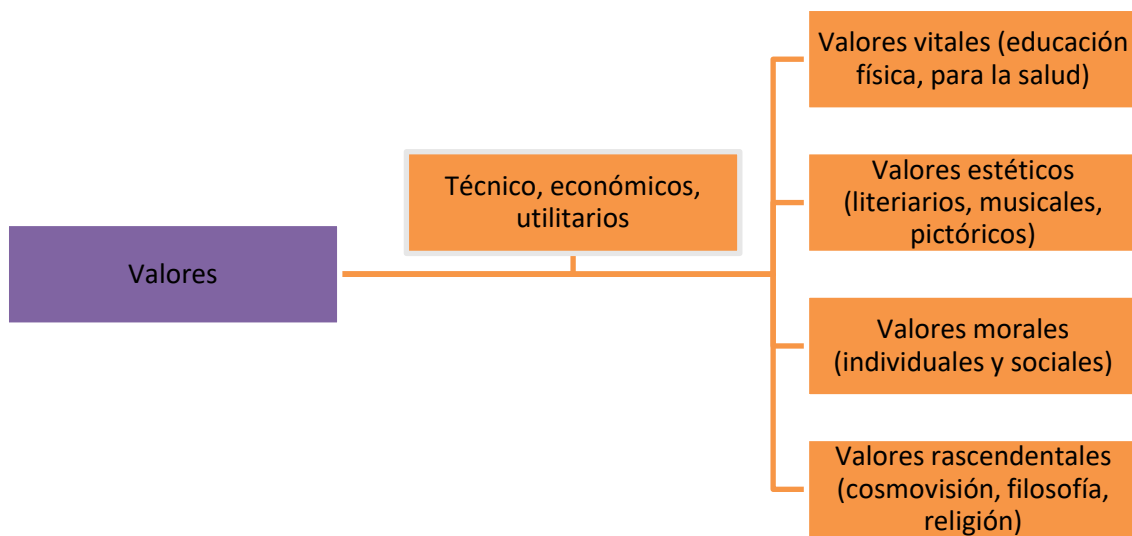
Valores

Técnico, económicos, utilitarios

Valores vitales (educación física, para la salud)

Valores estéticos (literiarios, musicales, pictóricos)

Valores morales (individuales y sociales)

Valores rascendentales (cosmovisión, filosofía, religión)